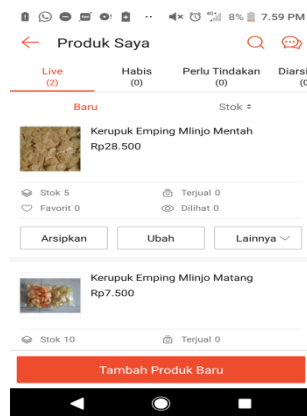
8% 7.59 PM

Produk Saya

Live (2)
Habis (0)
Perlu Tindakan (0)
Diarsi (0

Baru
Stok

Kerupuk Emping Mlinjo Mentah
Rp28.500

Stok 5
Terjual 0
Favorit 0
Dilihat 0

Arsipkan
Ubah
Lainnya

Kerupuk Emping Mlinjo Matang
Rp7.500

Stok 10
Terjual 0

Tambah Produk Baru